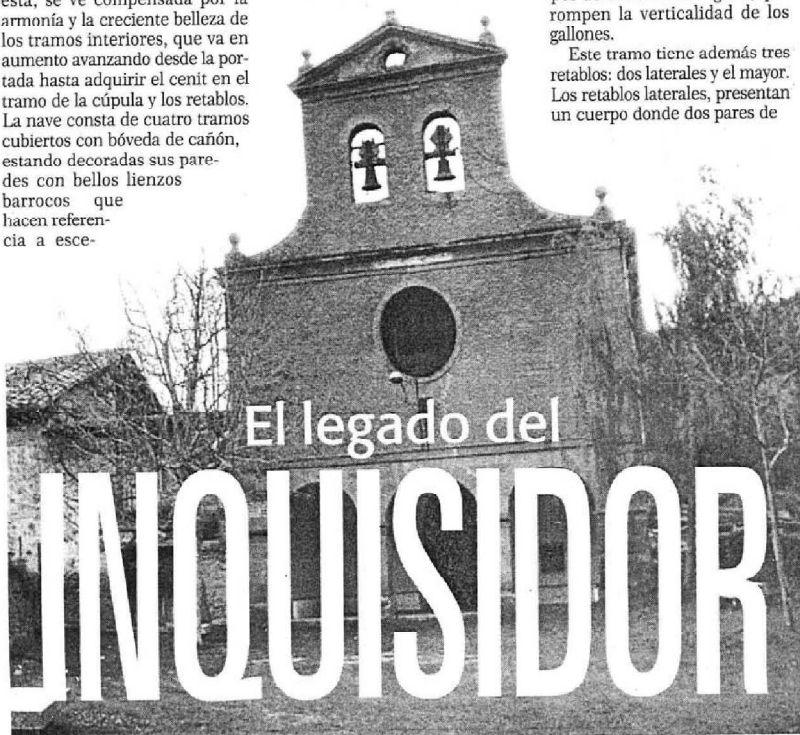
esta, se ve compensada por la armonía y la creciente belleza de los tramos interiores, que va en aumento avanzando desde la portada hasta adquirir el cenit en el tramo de la cúpula y los retablos. La nave consta de cuatro tramos cubiertos con bóveda de cañón, estando decoradas sus paredes con bellos lienzos barrocos que hacen referencia a esce-

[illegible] rompen la verticalidad de los gallones.

Este tramo tiene además tres retablos: dos laterales y el mayor. Los retablos laterales, presentan un cuerpo donde dos pares de

El legado del

INQUISIDOR